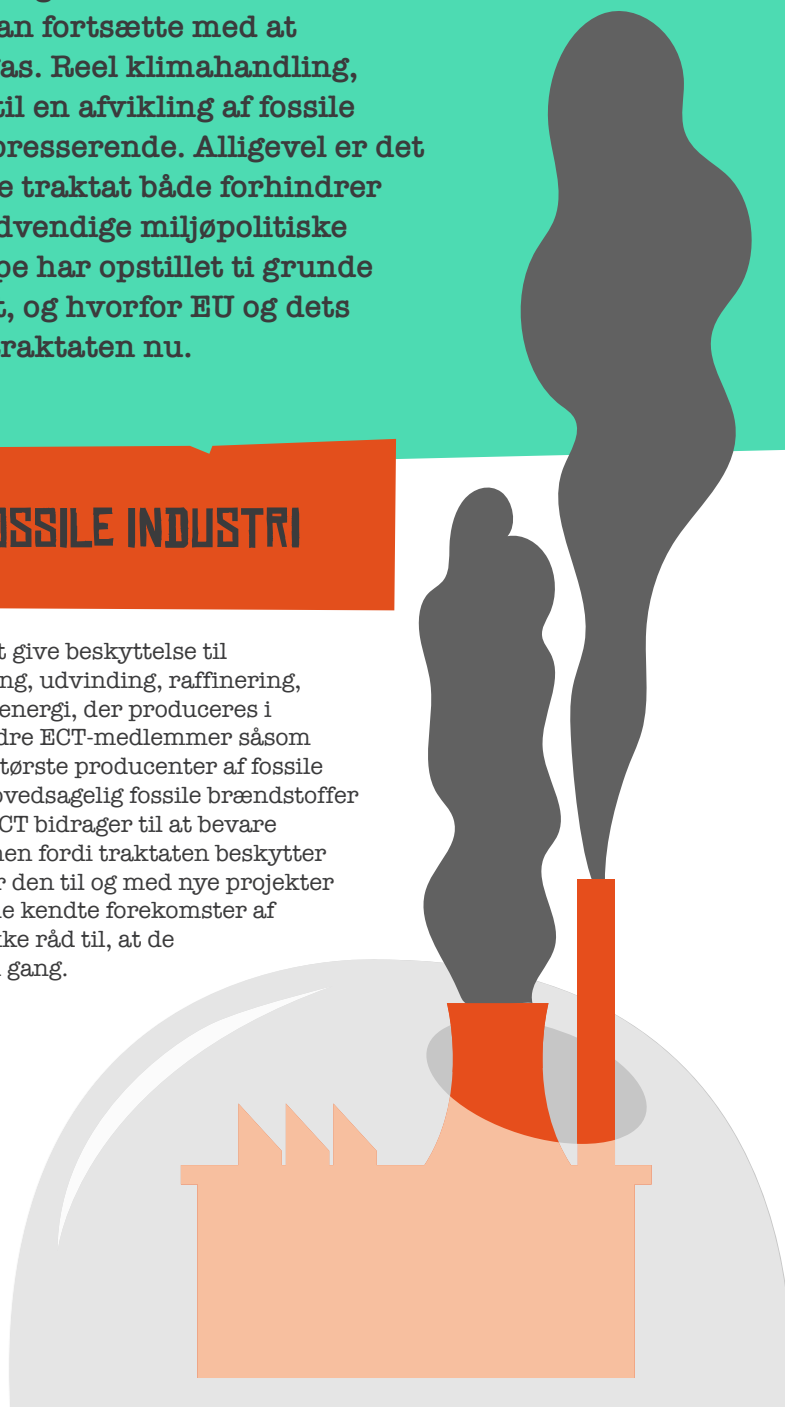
an fortsætte med at
as. Reel klimahandling,
til en afvikling af fossile
presserende. Alligevel er det
e traktat både forhindrer
dvendige miljøpolitiske
pe har opstillet ti grunde
t, og hvorfor EU og dets
raktaten nu.

OSSILE INDUSTRI

t give beskyttelse til
ng, udvinding, raffinering,
energi, der produceres i
dre ECT-medlemmer såsom
tørste producenter af fossile
ovedsagelig fossile brændstoffer
CT bidrager til at bevare
nen fordi traktaten beskytter
r den til og med nye projekter
e kendte forekomster af
ke råd til, at de
gang.